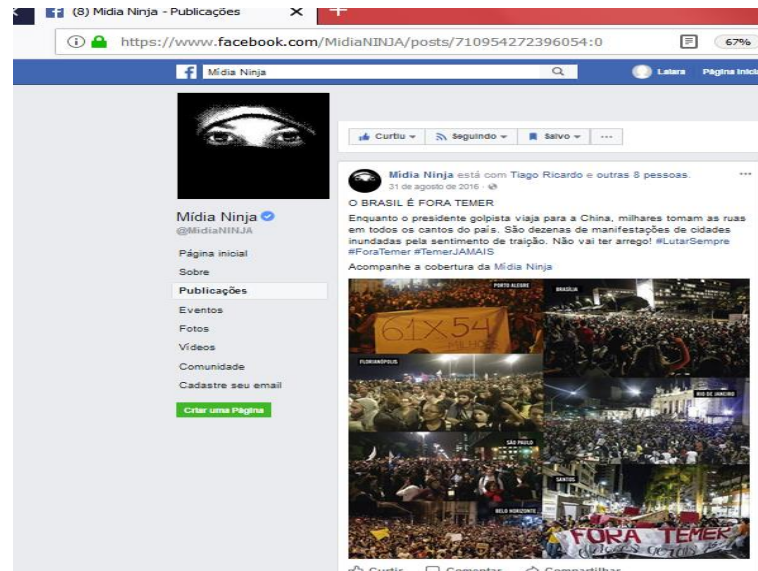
(8) Mídia Ninja - Publicações

https://www.facebook.com/MidiaNINJA/posts/710954272396054:0

67%

Mídia Ninja

Lalara

Página Inicial

Curtiu

Seguindo

Salvo

···

Mídia Ninja está com Tiago Ricardo e outras 8 pessoas.
31 de agosto de 2016 ·

O BRASIL É FORA TEMER

Enquanto o presidente golpista viaja para a China, milhares tomam as ruas em todos os cantos do país. São dezenas de manifestações de cidades inundadas pelo sentimento de traição. Não vai ter arrego! #LutarSempre #ForaTemer #TemerJAMAIS

Acompanhe a cobertura da Mídia Ninja

Mídia Ninja
@MidiaNINJA

Página inicial
Sobre
Publicações
Eventos
Fotos
Vídeos
Comunidade
Cadastre seu email

Criar uma Página

PORTO ALEGRE
61X54
BRASÍLIA
FLORIANÓPOLIS
RIO DE JANEIRO
SÃO PAULO
SANTOS
BELO HORIZONTE
FORA TEMER

Curtir
Comentar
Compartilhar